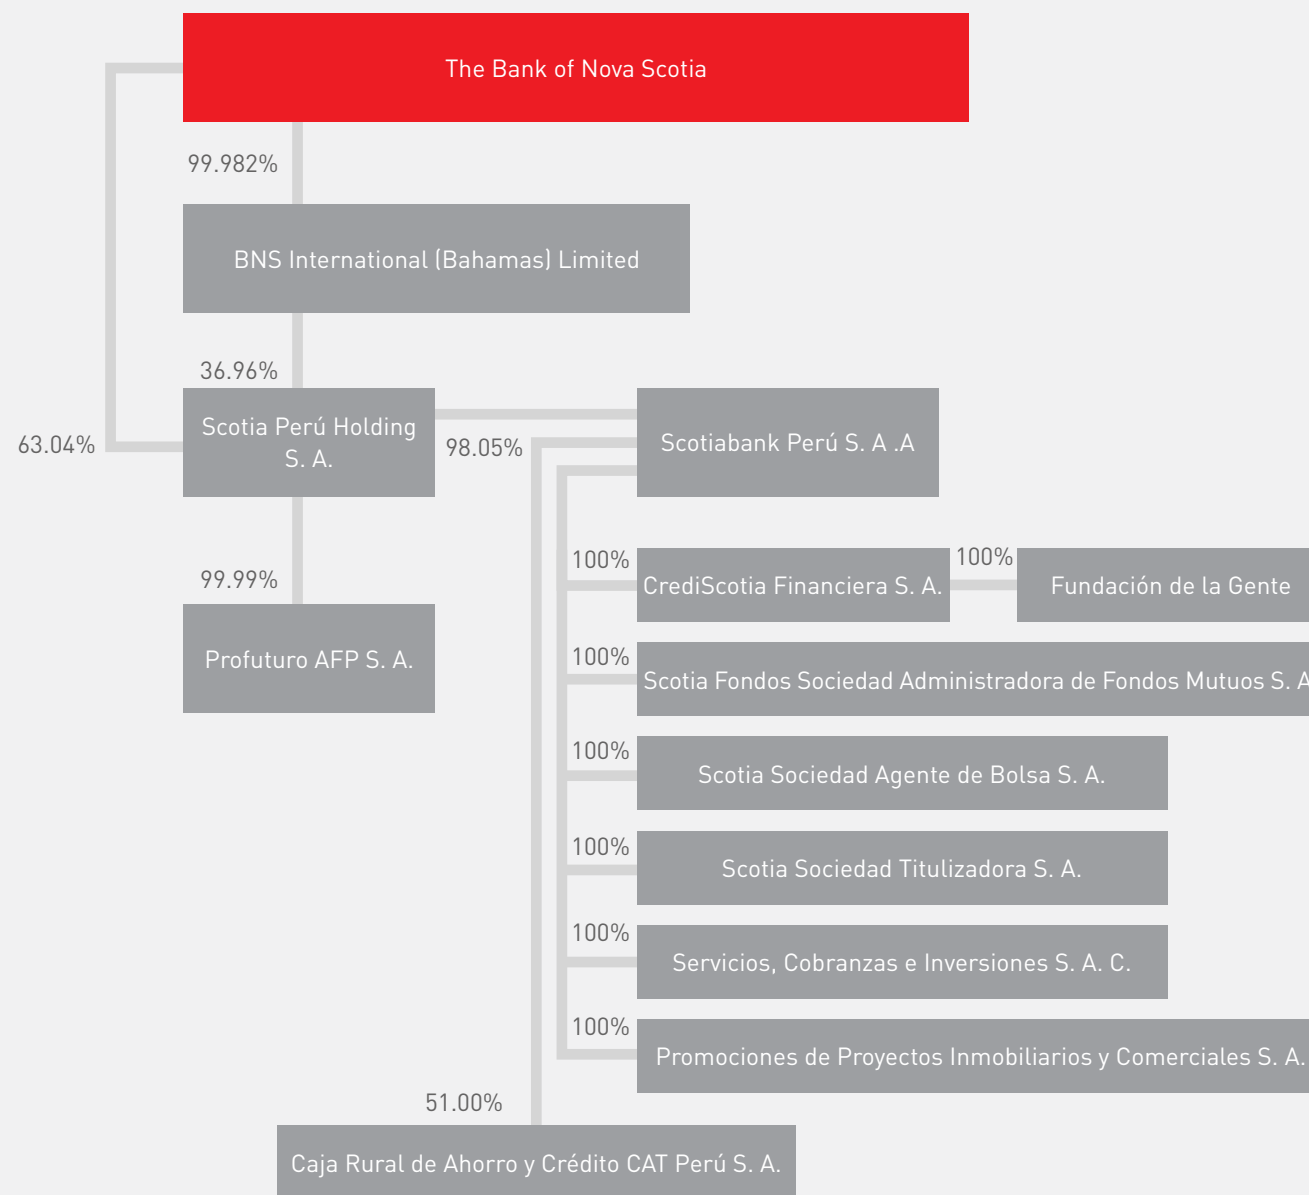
The Bank of Nova Scotia

99.982%

BNS International (Bahamas) Limited

36.96%

63.04%

Scotia Perú Holding S. A.

98.05%

Scotiabank Perú S. A .A

99.99%

Profuturo AFP S. A.

100%

CrediScotia Financiera S. A.

100%

Fundación de la Gente

100%

Scotia Fondos Sociedad Administradora de Fondos Mutuos S. A

100%

Scotia Sociedad Agente de Bolsa S. A.

100%

Scotia Sociedad Titulizadora S. A.

100%

Servicios, Cobranzas e Inversiones S. A. C.

100%

Promociones de Proyectos Inmobiliarios y Comerciales S. A.

51.00%

Caja Rural de Ahorro y Crédito CAT Perú S. A.